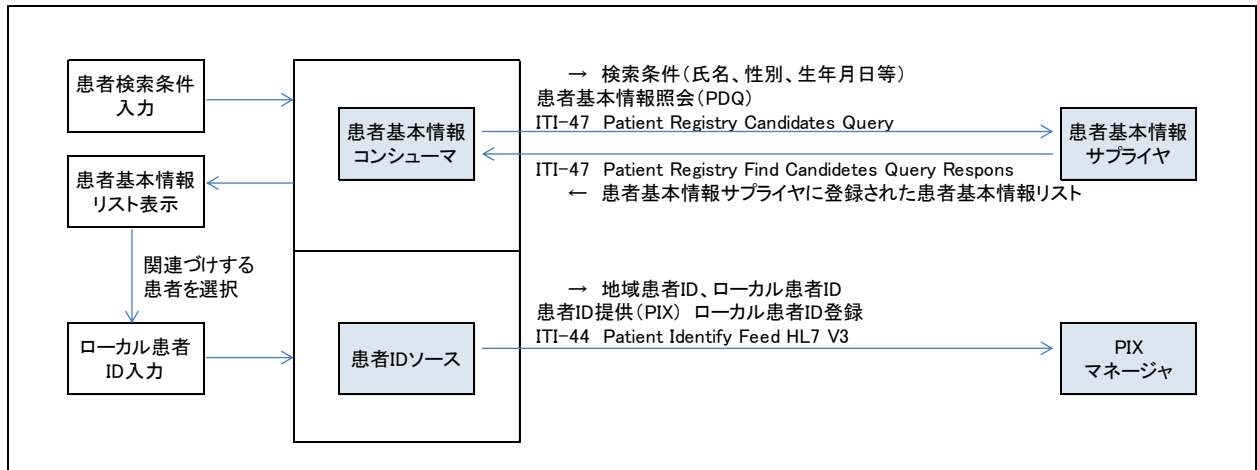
患者検索条件入力

患者基本情報リスト表示

関連づけする患者を選択

ローカル患者ID入力

患者基本情報コンシューマ

患者IDソース

→ 検索条件(氏名、性別、生年月日等)
患者基本情報照会(PDQ)
ITI-47 Patient Registry Candidates Query

ITI-47 Patient Registry Find Candidetes Query Respons
← 患者基本情報サプライヤに登録された患者基本情報リスト

→ 地域患者ID、ローカル患者ID
患者ID提供(PIX) ローカル患者ID登録
ITI-44 Patient Identify Feed HL7 V3

患者基本情報サプライヤ

PIX マネージャ